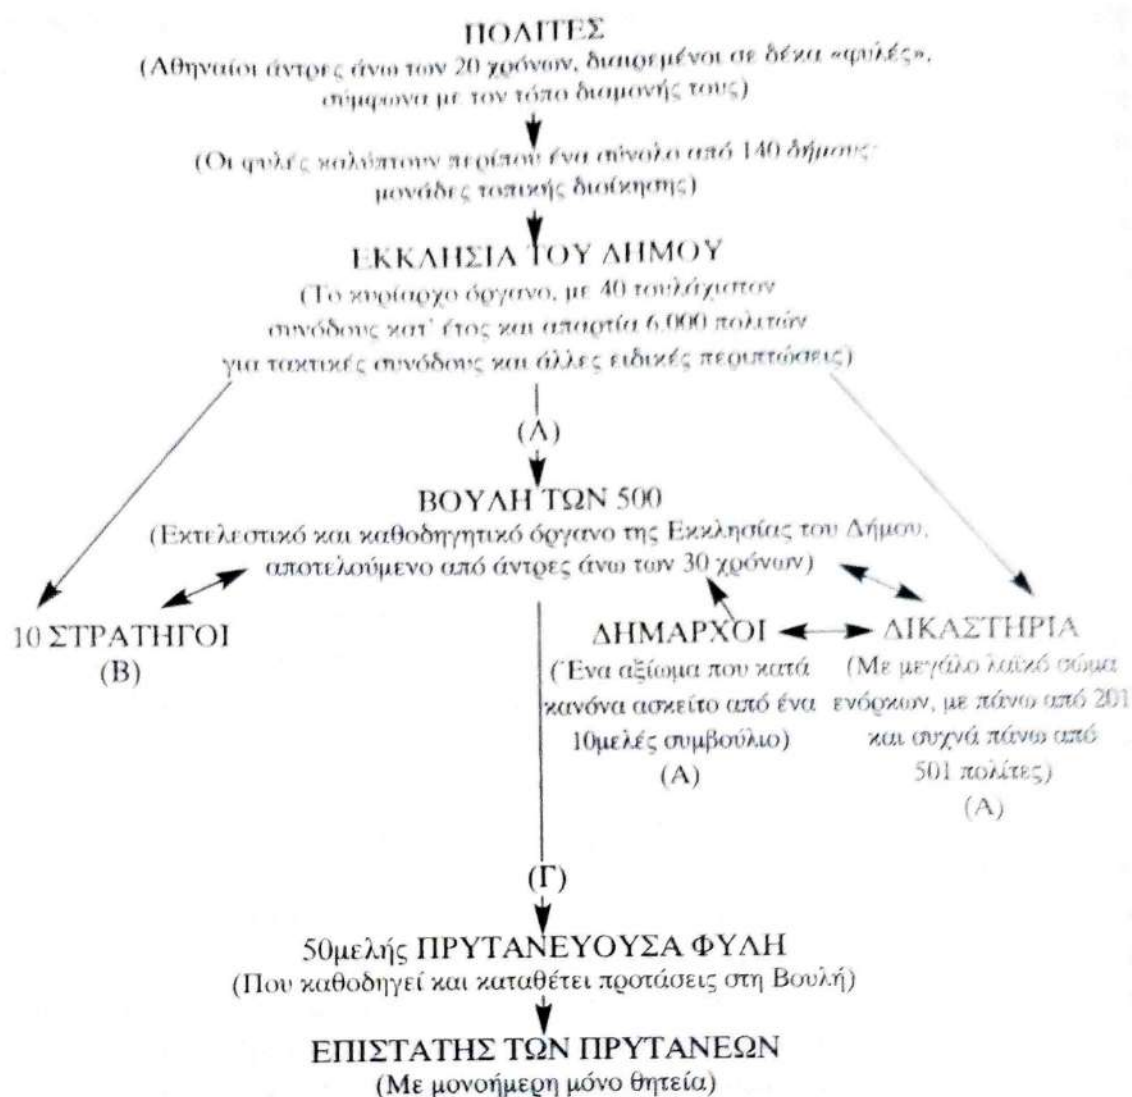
ΠΟΛΙΤΕΣ
(Αθηναίοι άντρες άνω των 20 χρόνων, διαιρεμένοι σε δέκα «φυλές», σύμφωνα με τον τόπο διαμονής τους)

(Οι φυλές καλύπτουν περίπου ένα σύνολο από 140 δήμους: μονάδες τοπικής διοίκησης)

ΕΚΚΛΗΣΙΑ ΤΟΥ ΔΗΜΟΥ
(Το κυρίαρχο όργανο, με 40 τουλάχιστον συνόδους κατ' έτος και απαρτία 6.000 πολιτών για τακτικές συνόδους και άλλες ειδικές περιπτώσεις)

(Α)

ΒΟΥΛΗ ΤΩΝ 500
(Εκτελεστικό και καθοδηγητικό όργανο της Εκκλησίας του Δήμου, αποτελούμενο από άντρες άνω των 30 χρόνων)

10 ΣΤΡΑΤΗΓΟΙ
(Β)

ΔΗΜΑΡΧΟΙ
(Ένα αξίωμα που κατά κανόνα ασκείτο από ένα 10μελές συμβούλιο)
(Α)

ΔΙΚΑΣΤΗΡΙΑ
(Με μεγάλο λαϊκό σώμα ενόρκων, με πάνω από 201 και συχνά πάνω από 501 πολίτες)
(Α)

(Γ)

50μελής ΠΡΥΤΑΝΕΥΟΥΣΑ ΦΥΛΗ
(Που καθοδηγεί και καταθέτει προτάσεις στη Βουλή)

ΕΠΙΣΤΑΤΗΣ ΤΩΝ ΠΡΥΤΑΝΕΩΝ
(Με μονοήμερη μόνο θητεία)